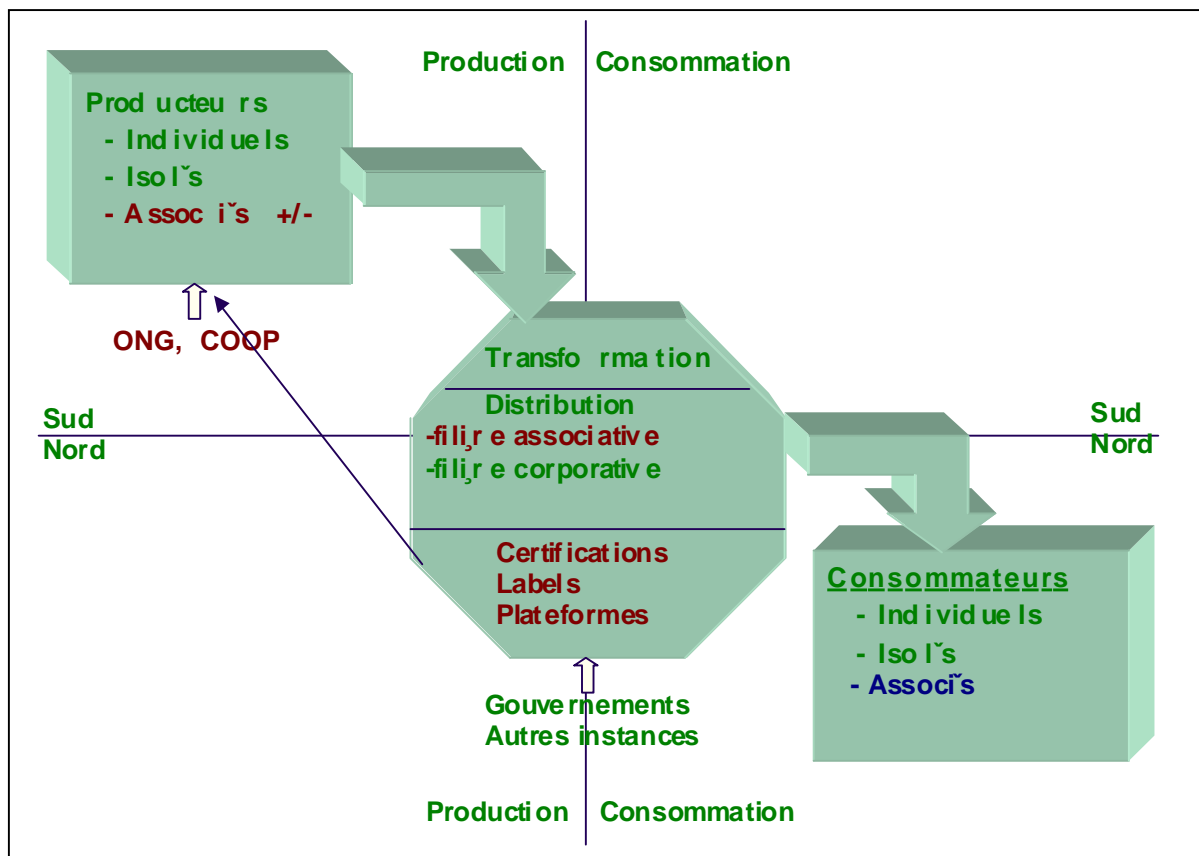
Production Consommation

Producteurs
- Individuels
- Isolˇs
- Associˇs +/-

ONG, COOP

Transformation

Distribution
-filiˌre associative
-filiˌre corporative

Sud
Nord

Sud
Nord

Certifications
Labels
Plateformes

Consommateurs
- Individuels
- Isolˇs
- Associˇs

Gouvernements
Autres instances

Production Consommation